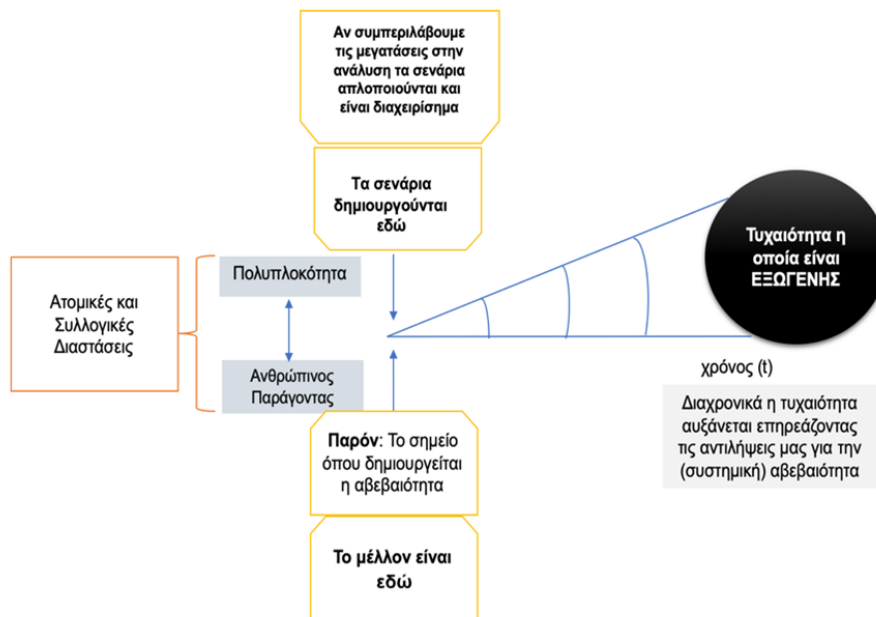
Αν συμπεριλάβουμε τις μεγατάσεις στην ανάλυση τα σενάρια απλοποιούνται και είναι διαχειρίσημα

Τα σενάρια δημιουργούνται εδώ

Ατομικές και Συλλογικές Διαστάσεις

Πολυπλοκότητα

Ανθρώπινος Παράγοντας

Τυχαιότητα η οποία είναι ΕΞΩΓΕΝΗΣ

χρόνος (t)

Διαχρονικά η τυχαιότητα αυξάνεται επηρεάζοντας τις αντιλήψεις μας για την (συστημική) αβεβαιότητα

Παρόν: Το σημείο όπου δημιουργείται η αβεβαιότητα

Το μέλλον είναι εδώ